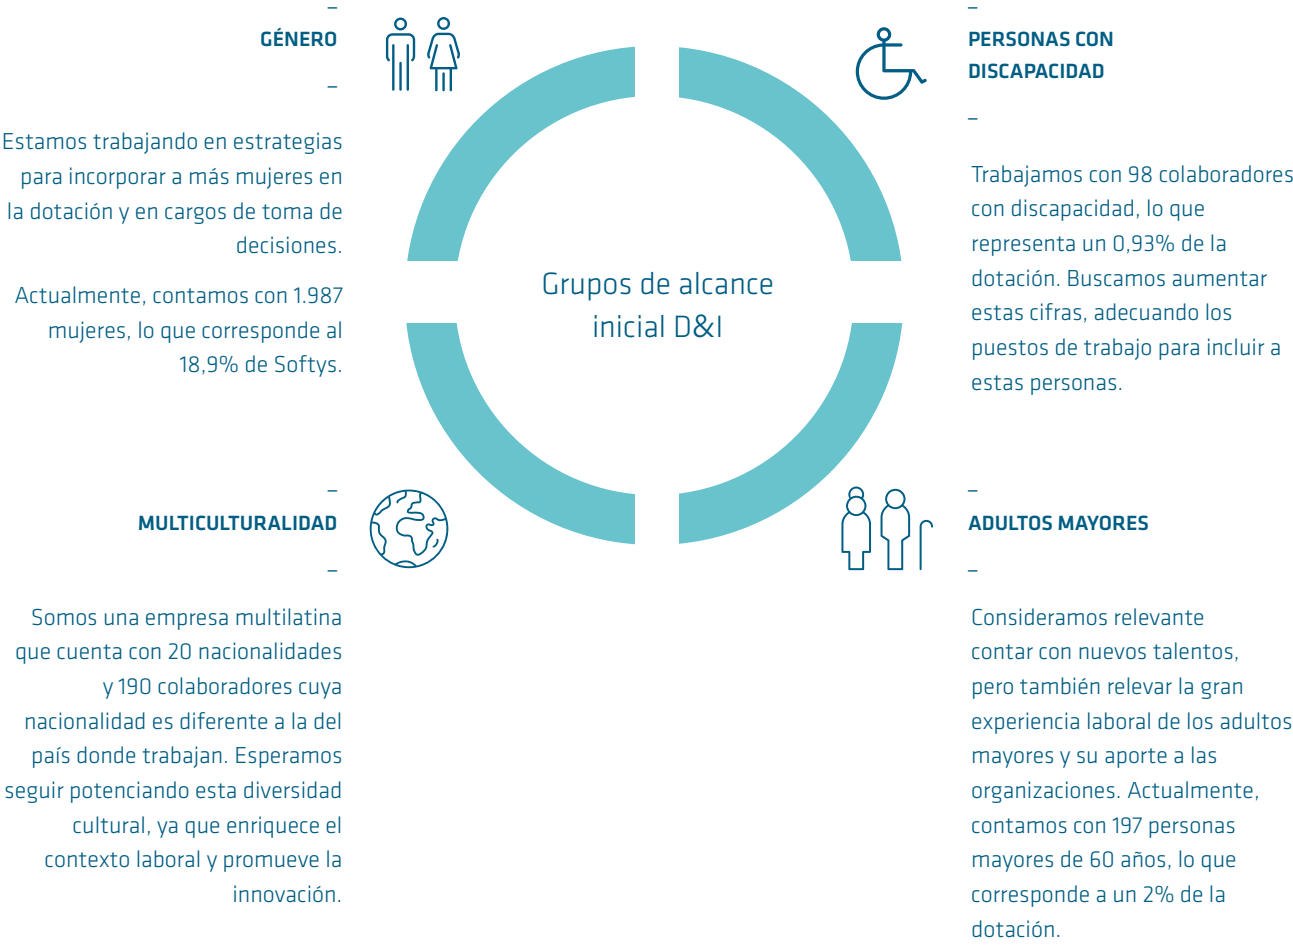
–
GÉNERO
–

Estamos trabajando en estrategias para incorporar a más mujeres en la dotación y en cargos de toma de decisiones.

Actualmente, contamos con 1.987 mujeres, lo que corresponde al 18,9% de Softys.

–
PERSONAS CON DISCAPACIDAD
–

Trabajamos con 98 colaboradores con discapacidad, lo que representa un 0,93% de la dotación. Buscamos aumentar estas cifras, adecuando los puestos de trabajo para incluir a estas personas.

Grupos de alcance inicial D&I

–
MULTICULTURALIDAD
–

Somos una empresa multilatina que cuenta con 20 nacionalidades y 190 colaboradores cuya nacionalidad es diferente a la del país donde trabajan. Esperamos seguir potenciando esta diversidad cultural, ya que enriquece el contexto laboral y promueve la innovación.

–
ADULTOS MAYORES
–

Consideramos relevante contar con nuevos talentos, pero también relevar la gran experiencia laboral de los adultos mayores y su aporte a las organizaciones. Actualmente, contamos con 197 personas mayores de 60 años, lo que corresponde a un 2% de la dotación.